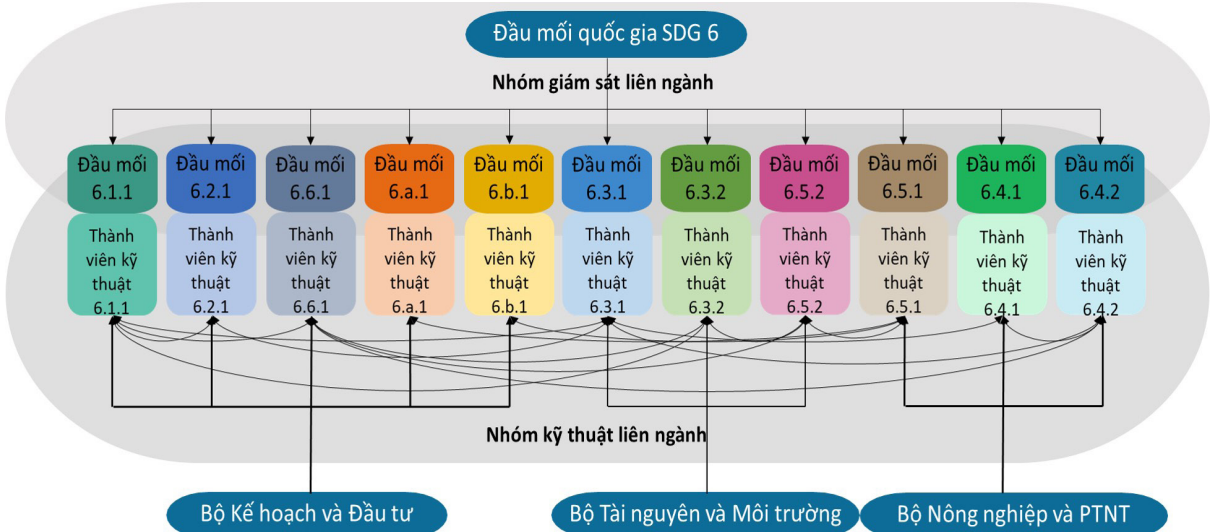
Đầu mối quốc gia SDG 6

Nhóm giám sát liên ngành

Đầu mối 6.1.1

Đầu mối 6.2.1

Đầu mối 6.6.1

Đầu mối 6.a.1

Đầu mối 6.b.1

Đầu mối 6.3.1

Đầu mối 6.3.2

Đầu mối 6.5.2

Đầu mối 6.5.1

Đầu mối 6.4.1

Đầu mối 6.4.2

Thành viên kỹ thuật 6.1.1

Thành viên kỹ thuật 6.2.1

Thành viên kỹ thuật 6.6.1

Thành viên kỹ thuật 6.a.1

Thành viên kỹ thuật 6.b.1

Thành viên kỹ thuật 6.3.1

Thành viên kỹ thuật 6.3.2

Thành viên kỹ thuật 6.5.2

Thành viên kỹ thuật 6.5.1

Thành viên kỹ thuật 6.4.1

Thành viên kỹ thuật 6.4.2

Nhóm kỹ thuật liên ngành

Bộ Kế hoạch và Đầu tư

Bộ Tài nguyên và Môi trường

Bộ Nông nghiệp và PTNT